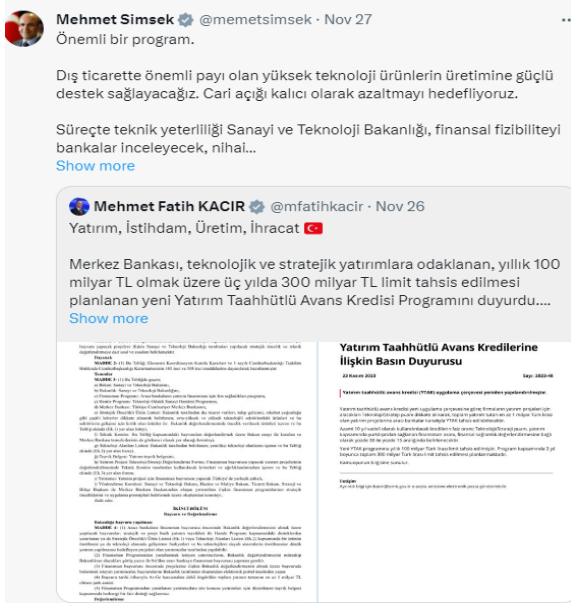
Mehmet Simsek @memetsimsek · Nov 27
Önemli bir program.

Dış ticarette önemli payı olan yüksek teknoloji ürünlerin üretimine güçlü destek sağlayacağız. Cari açığı kalıcı olarak azaltmayı hedefliyoruz.

Süreçte teknik yeterliliği Sanayi ve Teknoloji Bakanlığı, finansal fizibiliteyi bankalar inceleyecek, nihai...
Show more

Mehmet Fatih KACIR @mfatihkacir · Nov 26
Yatırım, İstihdam, Üretim, İhracat

Merkez Bankası, teknolojik ve stratejik yatırımlara odaklanan, yıllık 100 milyar TL olmak üzere üç yılda 300 milyar TL limit tahsis edilmesi planlanan yeni Yatırım Taahhütlü Avans Kredisi Programını duyurdu....
Show more

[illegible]

Yatırım Taahhütlü Avans Kredilerine İlişkin Basın Duyurusu

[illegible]